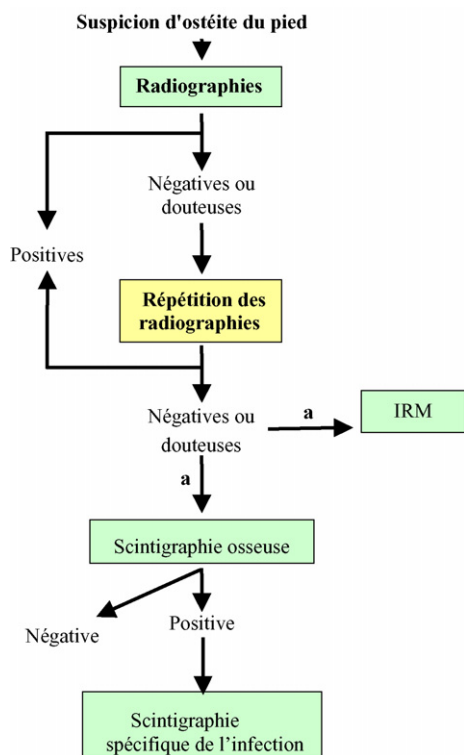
Suspicion d'ostéite du pied

Radiographies

Négatives ou douteuses

Positives

Répétition des radiographies

Négatives ou douteuses

a

IRM

a

Scintigraphie osseuse

Négative

Positive

Scintigraphie spécifique de l'infection